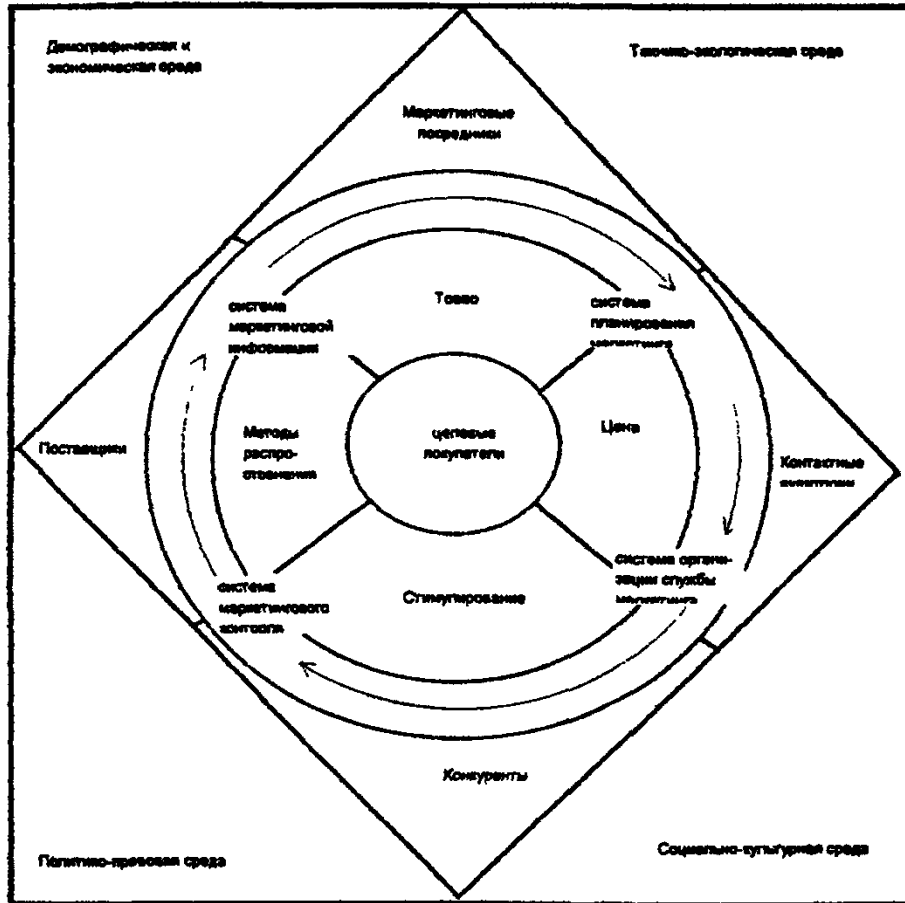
Демографическая и экономическая среда

Технико-экологическая среда

Маркетинговые посредники

Товар

система маркетинговой информации

система планирования маркетинга

Методы распространения

целевые покупатели

Цена

Поставщики

Контактные аудитории

система маркетингового контроля

Стимулирование

система организации службы маркетинга

Конкуренты

Политико-правовая среда

Социально-культурная среда